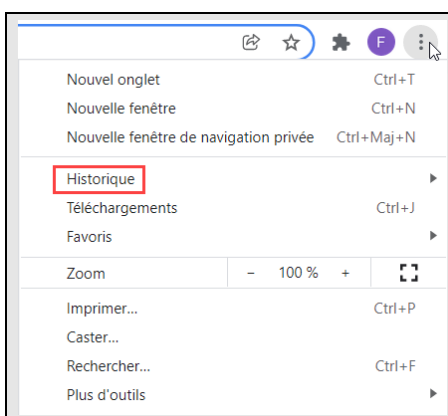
F

Nouvel onglet Ctrl+T
Nouvelle fenêtre Ctrl+N
Nouvelle fenêtre de navigation privée Ctrl+Maj+N

Historique
Téléchargements Ctrl+J
Favoris

Zoom – 100 % +

Imprimer... Ctrl+P
Caster...
Rechercher... Ctrl+F
Plus d'outils